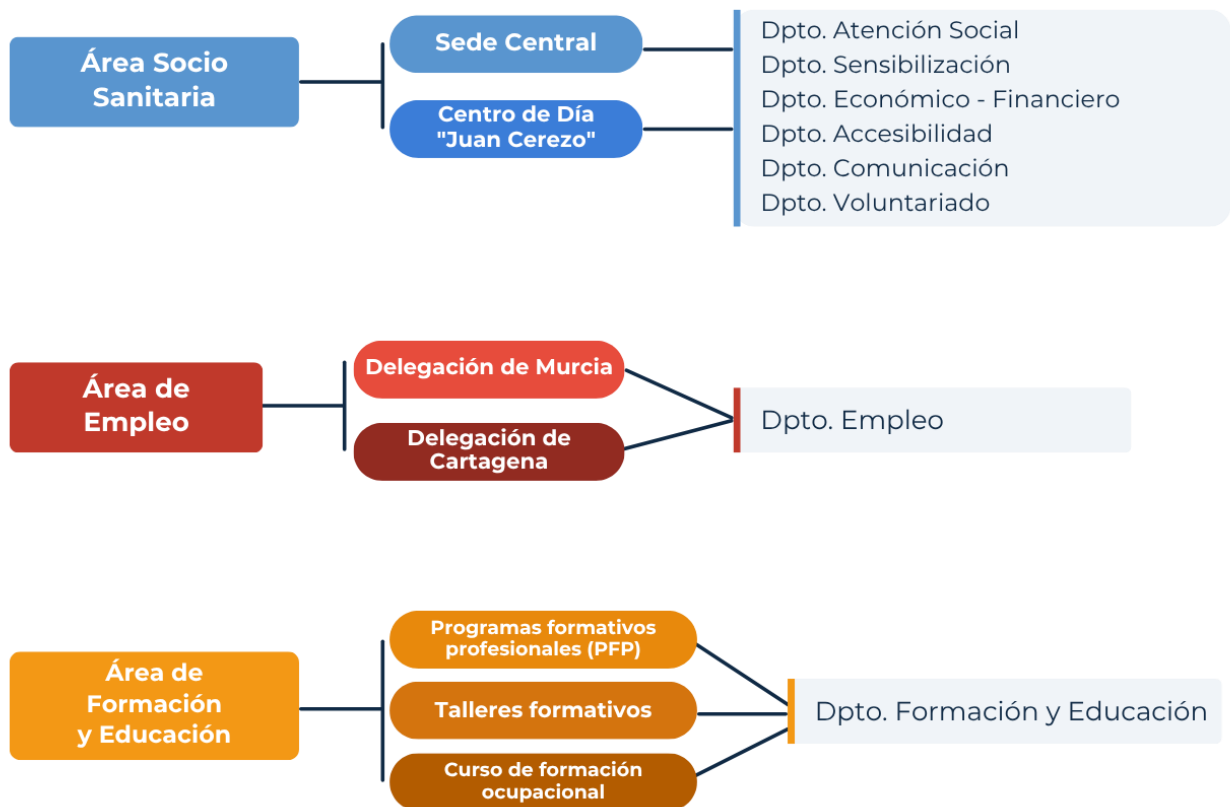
Área Socio Sanitaria

Sede Central

Centro de Día "Juan Cerezo"

Dpto. Atención Social
Dpto. Sensibilización
Dpto. Económico - Financiero
Dpto. Accesibilidad
Dpto. Comunicación
Dpto. Voluntariado

Área de Empleo

Delegación de Murcia

Delegación de Cartagena

Dpto. Empleo

Área de Formación y Educación

Programas formativos profesionales (PFP)

Talleres formativos

Curso de formación ocupacional

Dpto. Formación y Educación